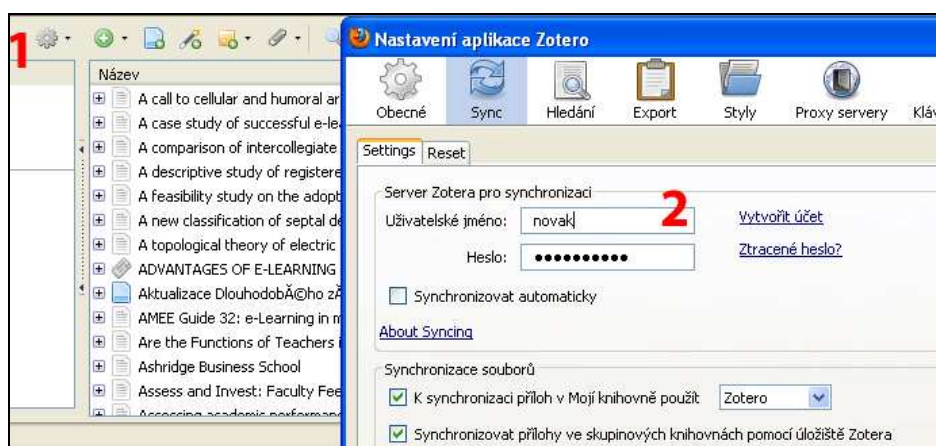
1

Název

A call to cellular and humoral ar
A case study of successful e-le
A comparison of intercollegiate
A descriptive study of registere
A feasibility study on the adopt
A new classification of septal de
A topological theory of electric
ADVANTAGES OF E-LEARNING
Aktualizace DlouhodobĂ©ho zĂ
AMEE Guide 32: e-Learning in m
Are the Functions of Teachers
Ashridge Business School
Assess and Invest: Faculty Fee
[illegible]

Nastavení aplikace Zotero

Obecné Sync Hledání Export Styly Proxy servery Kláv

Settings Reset

Server Zotera pro synchronizaci

Uživatelské jméno: novak

2

Vytvořit účet

Heslo: ••••••••••

Ztracené heslo?

Synchronizovat automaticky

About Syncing

Synchronizace souborů

K synchronizaci příloh v Mojí knihovně použít Zotero

Synchronizovat přílohy ve skupinových knihovnách pomocí úložiště Zotera